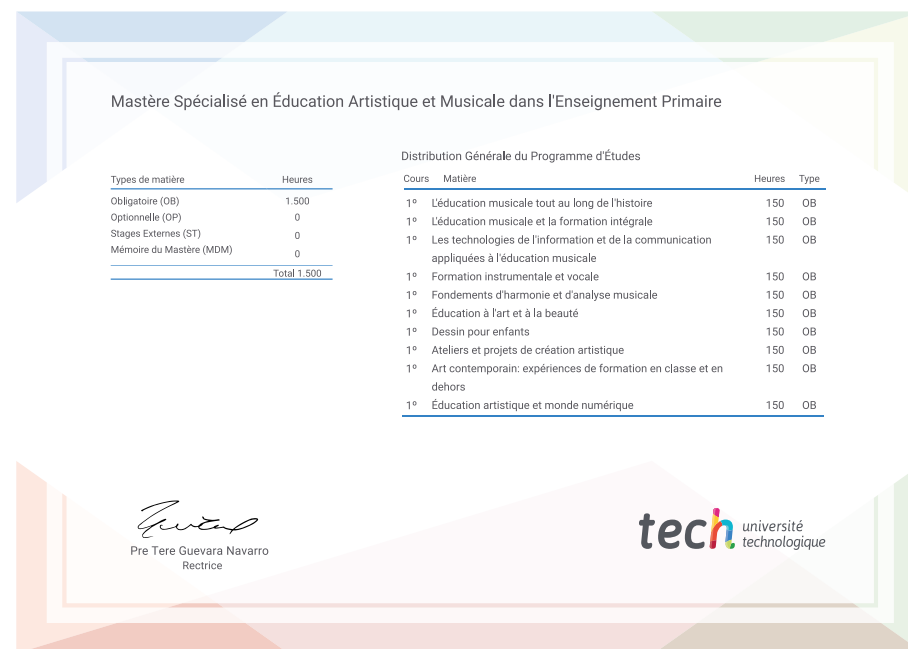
Mastère Spécialisé en Éducation Artistique et Musicale dans l'Enseignement Primaire

| Types de matière | Heures |
|---|---|
| Obligatoire (OB) | 1.500 |
| Optionnelle (OP) | 0 |
| Stages Externes (ST) | 0 |
| Mémoire du Mastère (MDM) | 0 |
| | Total 1.500 |

Distribution Générale du Programme d'Études

| Cours | Matière | Heures | Type |
|---|---|---|---|
| 1º | L'éducation musicale tout au long de l'histoire | 150 | OB |
| 1º | L'éducation musicale et la formation intégrale | 150 | OB |
| 1º | Les technologies de l'information et de la communication appliquées à l'éducation musicale | 150 | OB |
| 1º | Formation instrumentale et vocale | 150 | OB |
| 1º | Fondements d'harmonie et d'analyse musicale | 150 | OB |
| 1º | Éducation à l'art et à la beauté | 150 | OB |
| 1º | Dessin pour enfants | 150 | OB |
| 1º | Ateliers et projets de création artistique | 150 | OB |
| 1º | Art contemporain: expériences de formation en classe et en dehors | 150 | OB |
| 1º | Éducation artistique et monde numérique | 150 | OB |

Pre Tere Guevara Navarro
Rectrice

tech université technologique